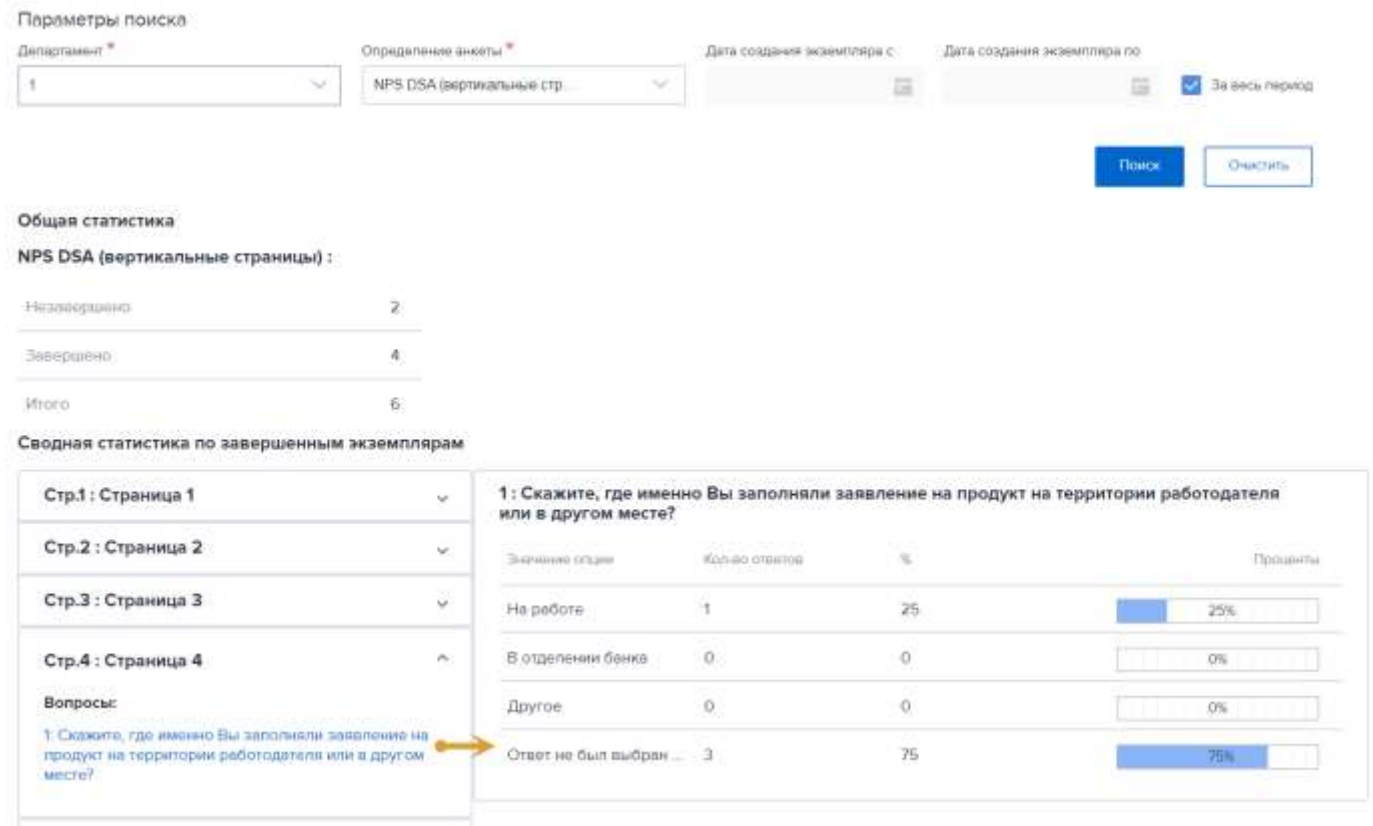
Параметры поиска

Департамент *
1

Определение анкеты *
NPS DSA (вертикальные стр...

Дата создания экземпляра с

Дата создания экземпляра по

За весь период

Поиск

Очистить

Общая статистика

NPS DSA (вертикальные страницы) :

| | |
|---|---|
| Незавершено | 2 |
| Завершено | 4 |
| Итого | 6 |

Сводная статистика по завершенным экземплярам

Стр.1 : Страница 1

Стр.2 : Страница 2

Стр.3 : Страница 3

Стр.4 : Страница 4

Вопросы:

1: Скажите, где именно Вы заполняли заявление на продукт на территории работодателя или в другом месте?

1 : Скажите, где именно Вы заполняли заявление на продукт на территории работодателя или в другом месте?

| Значение опции | Кол-во ответов | % | Проценты |
|---|---|---|---|
| На работе | 1 | 25 | 25% |
| В отделении банка | 0 | 0 | 0% |
| Другое | 0 | 0 | 0% |
| Ответ не был выбран ... | 3 | 75 | 75% |